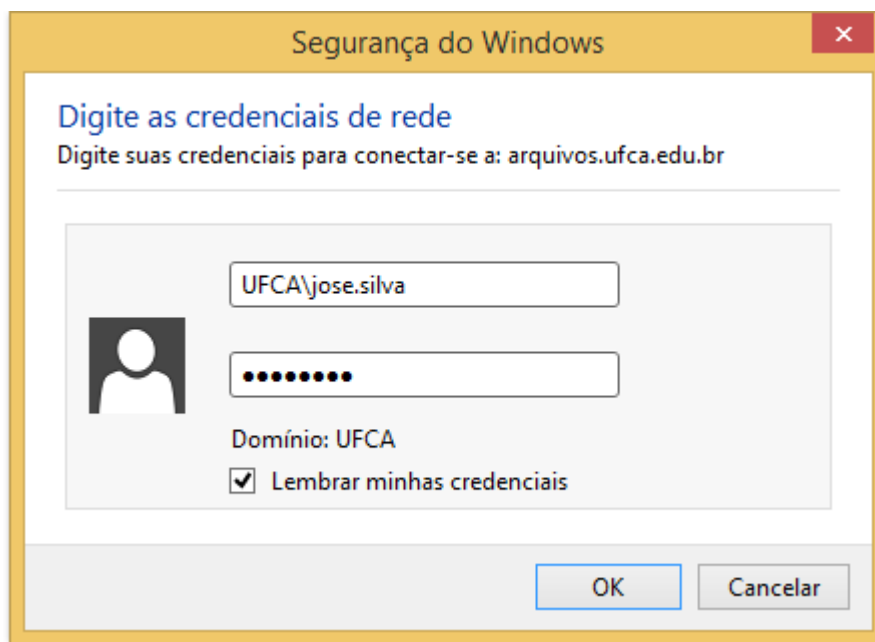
Segurança do Windows

Digite as credenciais de rede
Digite suas credenciais para conectar-se a: arquivos.ufca.edu.br

UFCA\jose.silva

••••••••

Domínio: UFCA

Lembrar minhas credenciais

OK

Cancelar